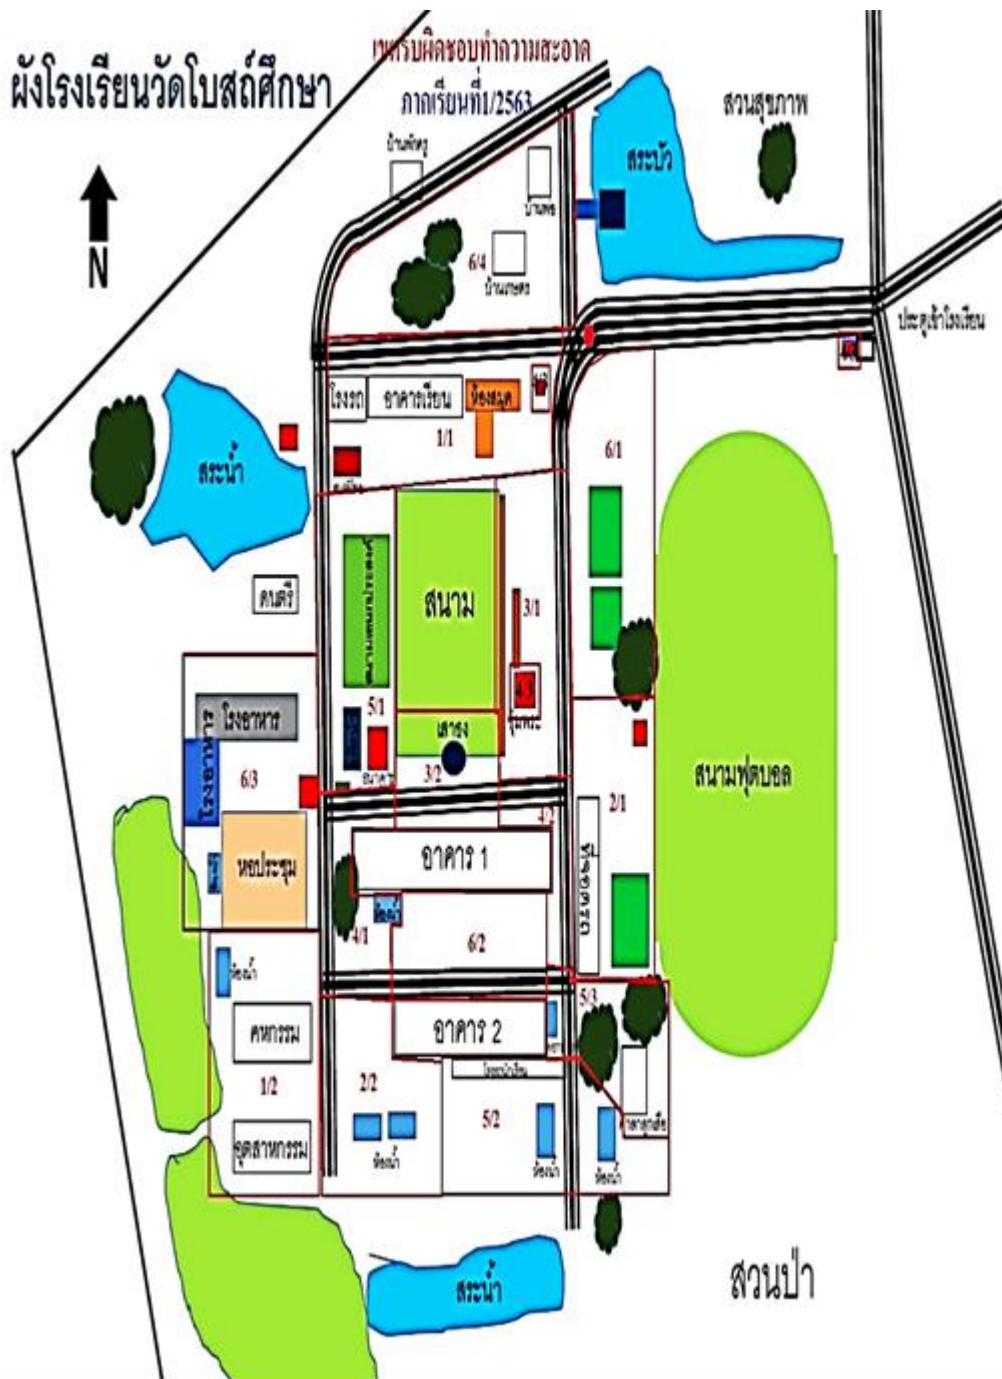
ผังโรงเรียนวัดโบสถ์ศึกษา

เขตรับผิดชอบทำความสะอาด ภาคเรียนที่1/2563

N

บ้านพักครู

บ้านพัก

6/4

บ้านเกษตร

สระบัว

สวนสุขภาพ

ประตูเข้าโรงเรียน

โรงรถ

อาคารเรียน

ห้องสมุด

1/1

6/1

สระน้ำ

สนาม

3/1

ดนตรี

โรงอาหาร

5/1

ศาลา

3/2

6/3

โรงอาหาร

หอประชุม

สนามฟุตบอล

2/1

4/2

อาคาร 1

4/1

6/2

ห้องน้ำ

5/3

คหกรรม

อาคาร 2

1/2

2/2

5/2

อุตสาหกรรม

ห้องน้ำ

ห้องน้ำ

ห้องน้ำ

สระน้ำ

สวนป่า